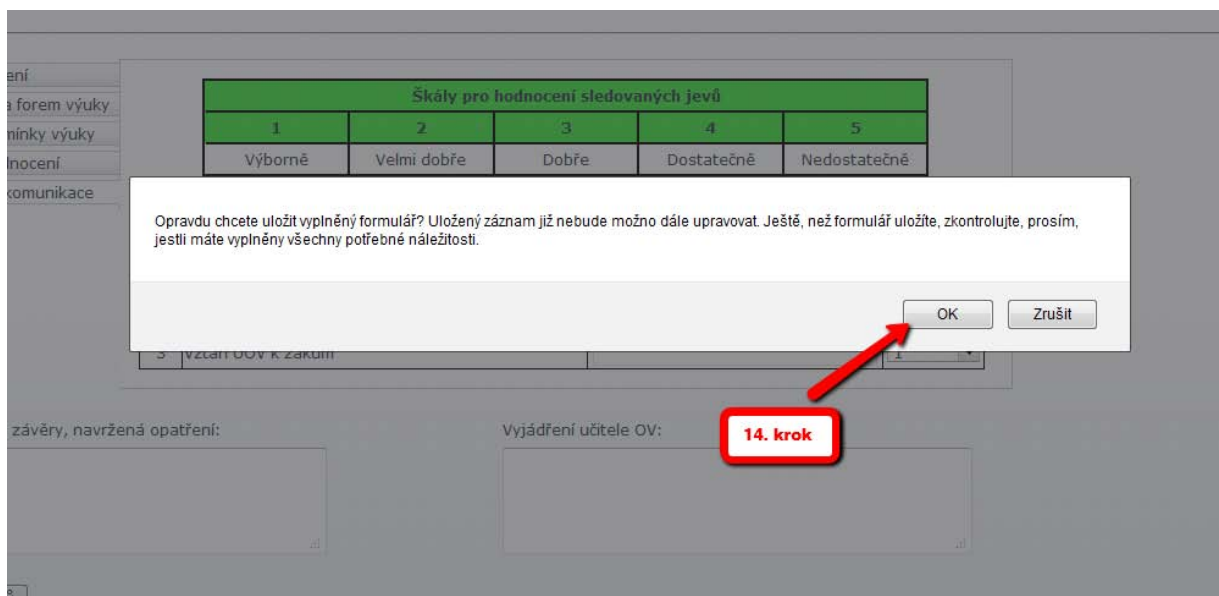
ení
a forem výuky
mínky výuky
lnocení
komunikace

| Škály pro hodnocení sledovaných jevů | | | | |
|---|---|---|---|---|
| 1 | 2 | 3 | 4 | 5 |
| Výborně | Velmi dobře | Dobře | Dostatečně | Nedostatečně |

Opravdu chcete uložit vyplněný formulář? Uložený záznam již nebude možno dále upravovat. Ještě, než formulář uložíte, zkontrolujte, prosím, jestli máte vyplněny všechny potřebné náležitosti.

OK
Zrušit

3 Vztah UOV k žákům

1

závěry, navržená opatření:

Vyjádření učitele OV:

14. krok